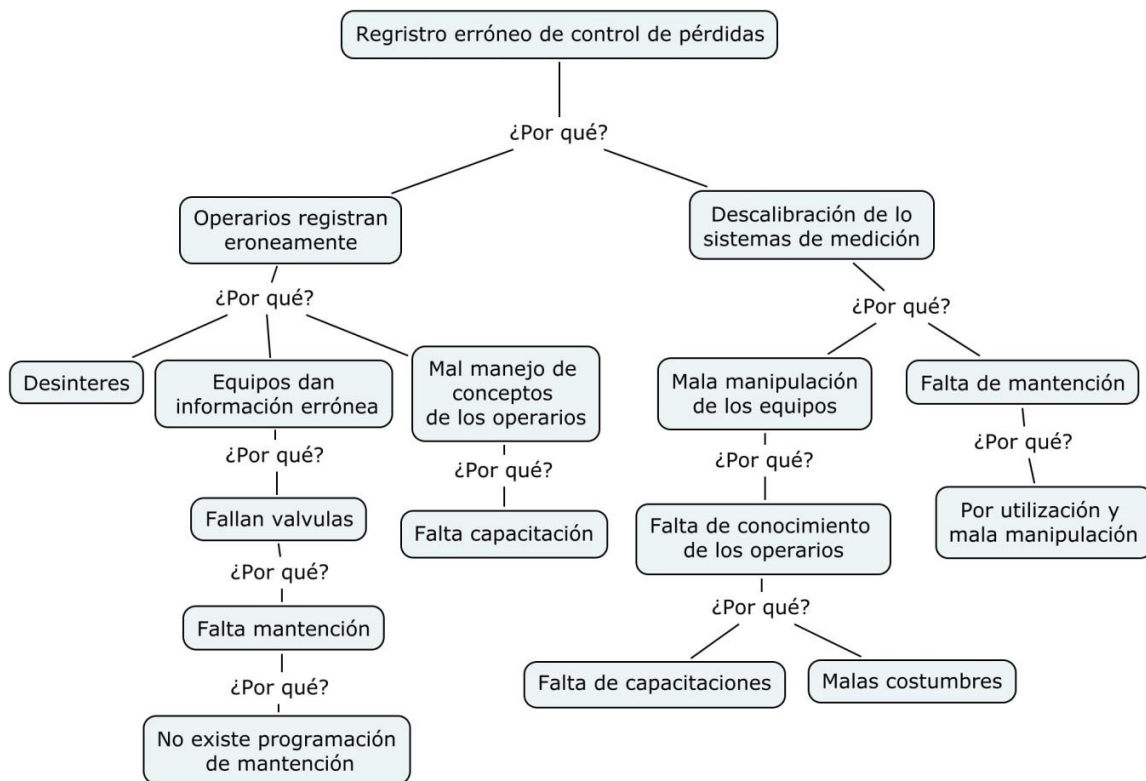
Regristro erróneo de control de pérdidas

¿Por qué?

Operarios registran eroneamente

Descalibración de lo sistemas de medición

¿Por qué?

Desinteres

Equipos dan información errónea

Mal manejo de conceptos de los operarios

¿Por qué?

Fallan valvulas

¿Por qué?

Falta mantención

¿Por qué?

No existe programación de mantención

¿Por qué?

Falta capacitación

¿Por qué?

Mala manipulación de los equipos

Falta de mantención

¿Por qué?

Falta de conocimiento de los operarios

¿Por qué?

Falta de capacitaciones

Malas costumbres

¿Por qué?

Por utilización y mala manipulación